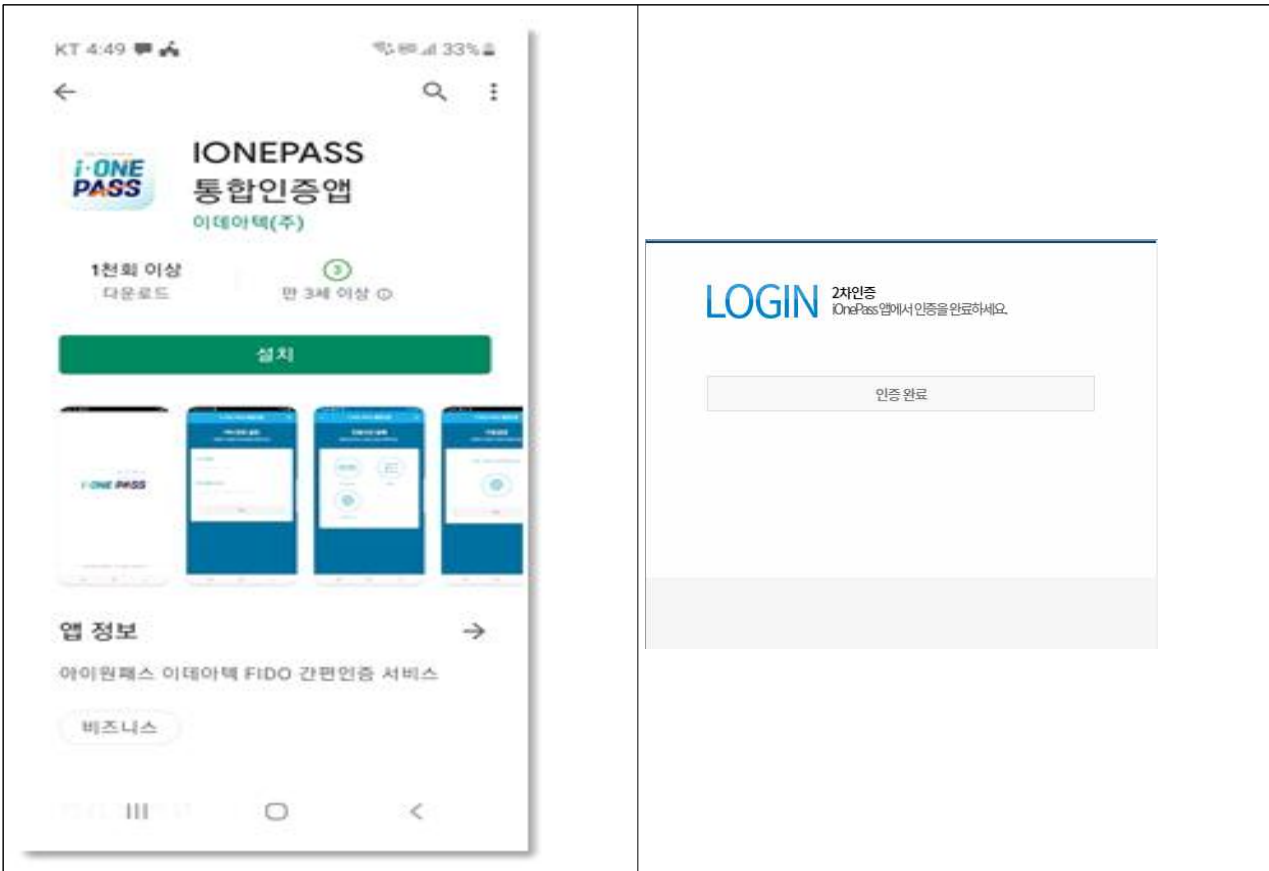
KT 4:49 33%

i·ONE PASS

IONEPASS 통합인증앱

이데아텍(주)

1천회 이상
다운로드

3
만 3세 이상

설치

i·ONE PASS

앱 정보

아이원패스 이데아텍 FIDO 간편인증 서비스

비즈니스

LOGIN 2차인증
iOnePass 앱에서 인증을 완료하세요.

인증 완료